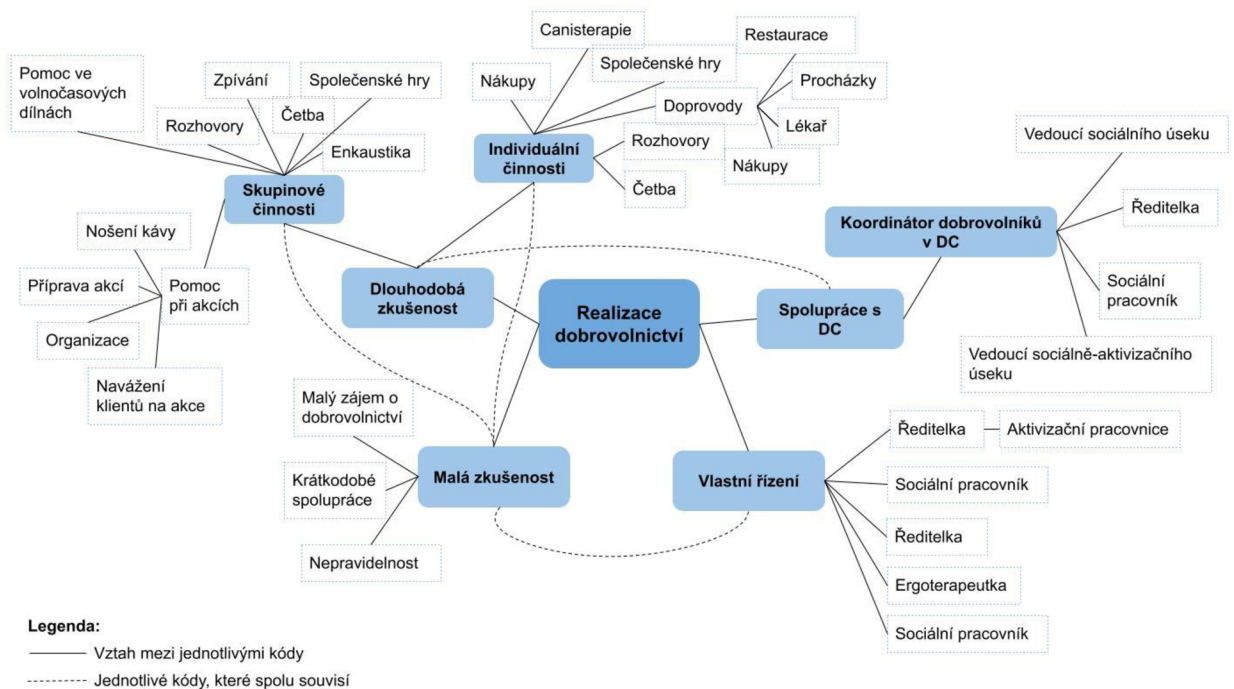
Realizace dobrovolnictví

Dlouhodobá zkušenost

Skupinové činnosti

Pomoc ve volnočasových dílnách

Zpívání

Společenské hry

Rozhovory

Četba

Enkaustika

Nošení kávy

Příprava akcí

Pomoc při akcích

Organizace

Navážení klientů na akce

Individuální činnosti

Canisterapie

Nákupy

Společenské hry

Restaurace

Doprovody

Procházky

Lékař

Nákupy

Rozhovory

Četba

Spolupráce s DC

Koordinátor dobrovolníků v DC

Vedoucí sociálního úseku

Ředitelka

Sociální pracovník

Vedoucí sociálně-aktivizačního úseku

Malá zkušenost

Malý zájem o dobrovolnictví

Krátkodobé spolupráce

Nepravidelnost

Vlastní řízení

Ředitelka

Aktivizační pracovnice

Sociální pracovník

Ředitelka

Ergoterapeutka

Sociální pracovník

Legenda:
Vztah mezi jednotlivými kódy
Jednotlivé kódy, které spolu souvisí